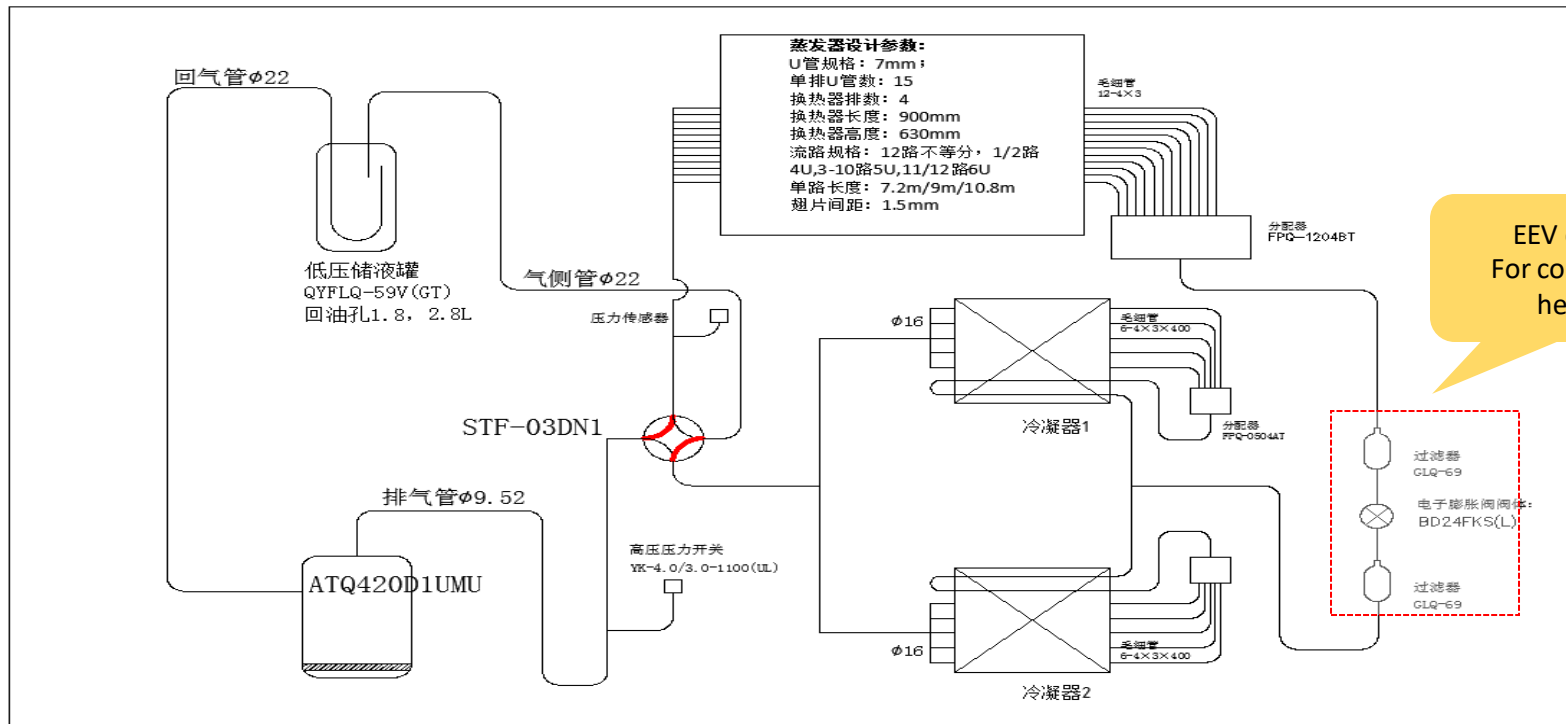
回气管$\phi$22

蒸发器设计参数：
U管规格：7mm；
单排U管数：15
换热器排数：4
换热器长度：900mm
换热器高度：630mm
流路规格：12路不等分，1/2路 4U,3-10路5U,11/12路6U
单路长度：7.2m/9m/10.8m
翅片间距：1.5mm

毛细管
12-4×3

分配器
FPQ-1204BT

EEV
For co
he

低压储液罐
QYFLQ-59V(GT)
回油孔1.8，2.8L

气侧管$\phi$22

压力传感器

$\phi$16

毛细管
6-4×3×400

分配器
FPQ-0504AT

冷凝器1

STF-03DN1

过滤器
GLQ-69

电子膨胀阀阀体：
BD24FKS(L)

过滤器
GLQ-69

排气管$\phi$9.52

高压压力开关
YK-4.0/3.0-1100(UL)

ATQ420D1UMU

$\phi$16

毛细管
6-4×3×400

冷凝器2